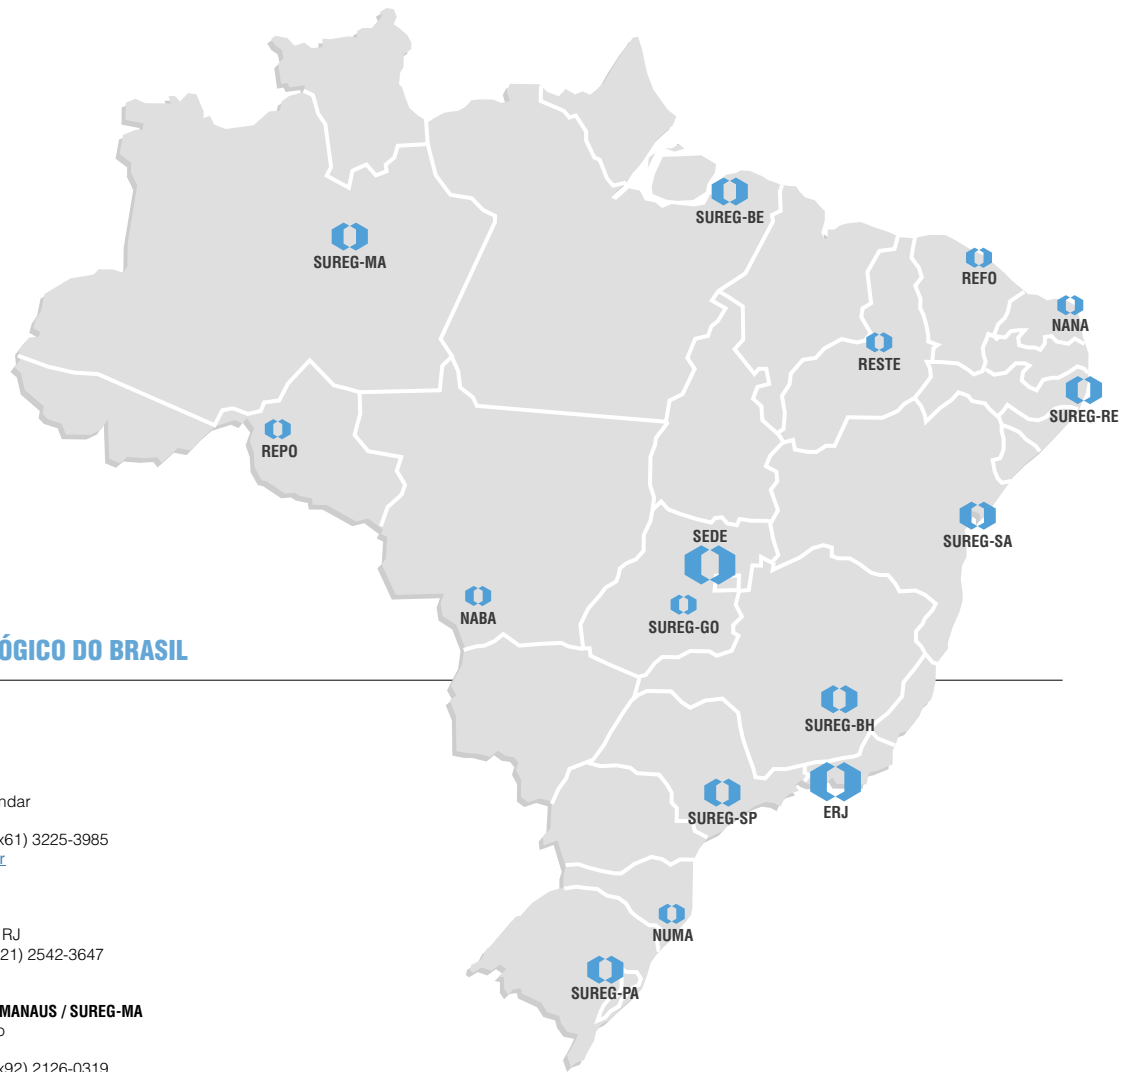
SUREG-BE

SUREG-MA

REFO

NANA

RESTE

SUREG-RE

REPO

SUREG-SA

SEDE

NABA

SUREG-GO

ÓGICO DO BRASIL

SUREG-BH

ndar

x61) 3225-3985

r

SUREG-SP

ERJ

RJ

21) 2542-3647

NUMA

SUREG-PA

MANAUS / SUREG-MA

o

x92) 2126-0319